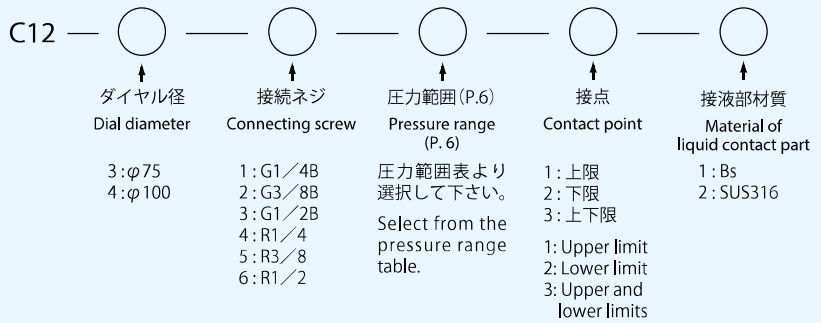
C12 — ○ — ○ — ○ — ○ — ○

ダイヤル径
Dial diameter

3 : $\varphi$75
4 : $\varphi$100

接続ネジ
Connecting screw

1 : G1／4B
2 : G3／8B
3 : G1／2B
4 : R1／4
5 : R3／8
6 : R1／2

圧力範囲 (P.6)
Pressure range (P. 6)

圧力範囲表より選択して下さい。

Select from the pressure range table.

接点
Contact point

1 : 上限
2 : 下限
3 : 上下限

1: Upper limit
2: Lower limit
3: Upper and lower limits

接液部材質
Material of liquid contact part

1 : Bs
2 : SUS316